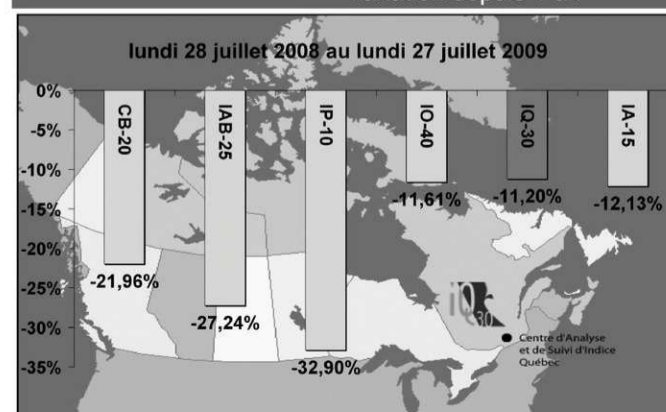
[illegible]

lundi 28 juillet 2008 au lundi 27 juillet 2009

0%
-5%
-10%
-15%
-20%
-25%
-30%
-35%

CB-20
IAB-25
IP-10
IO-40
IQ-30
IA-15

-21,96%
-27,24%
-32,90%
-11,61%
-11,20%
-12,13%

iQ30

Centre d'Analyse et de Suivi d'Indice Québec